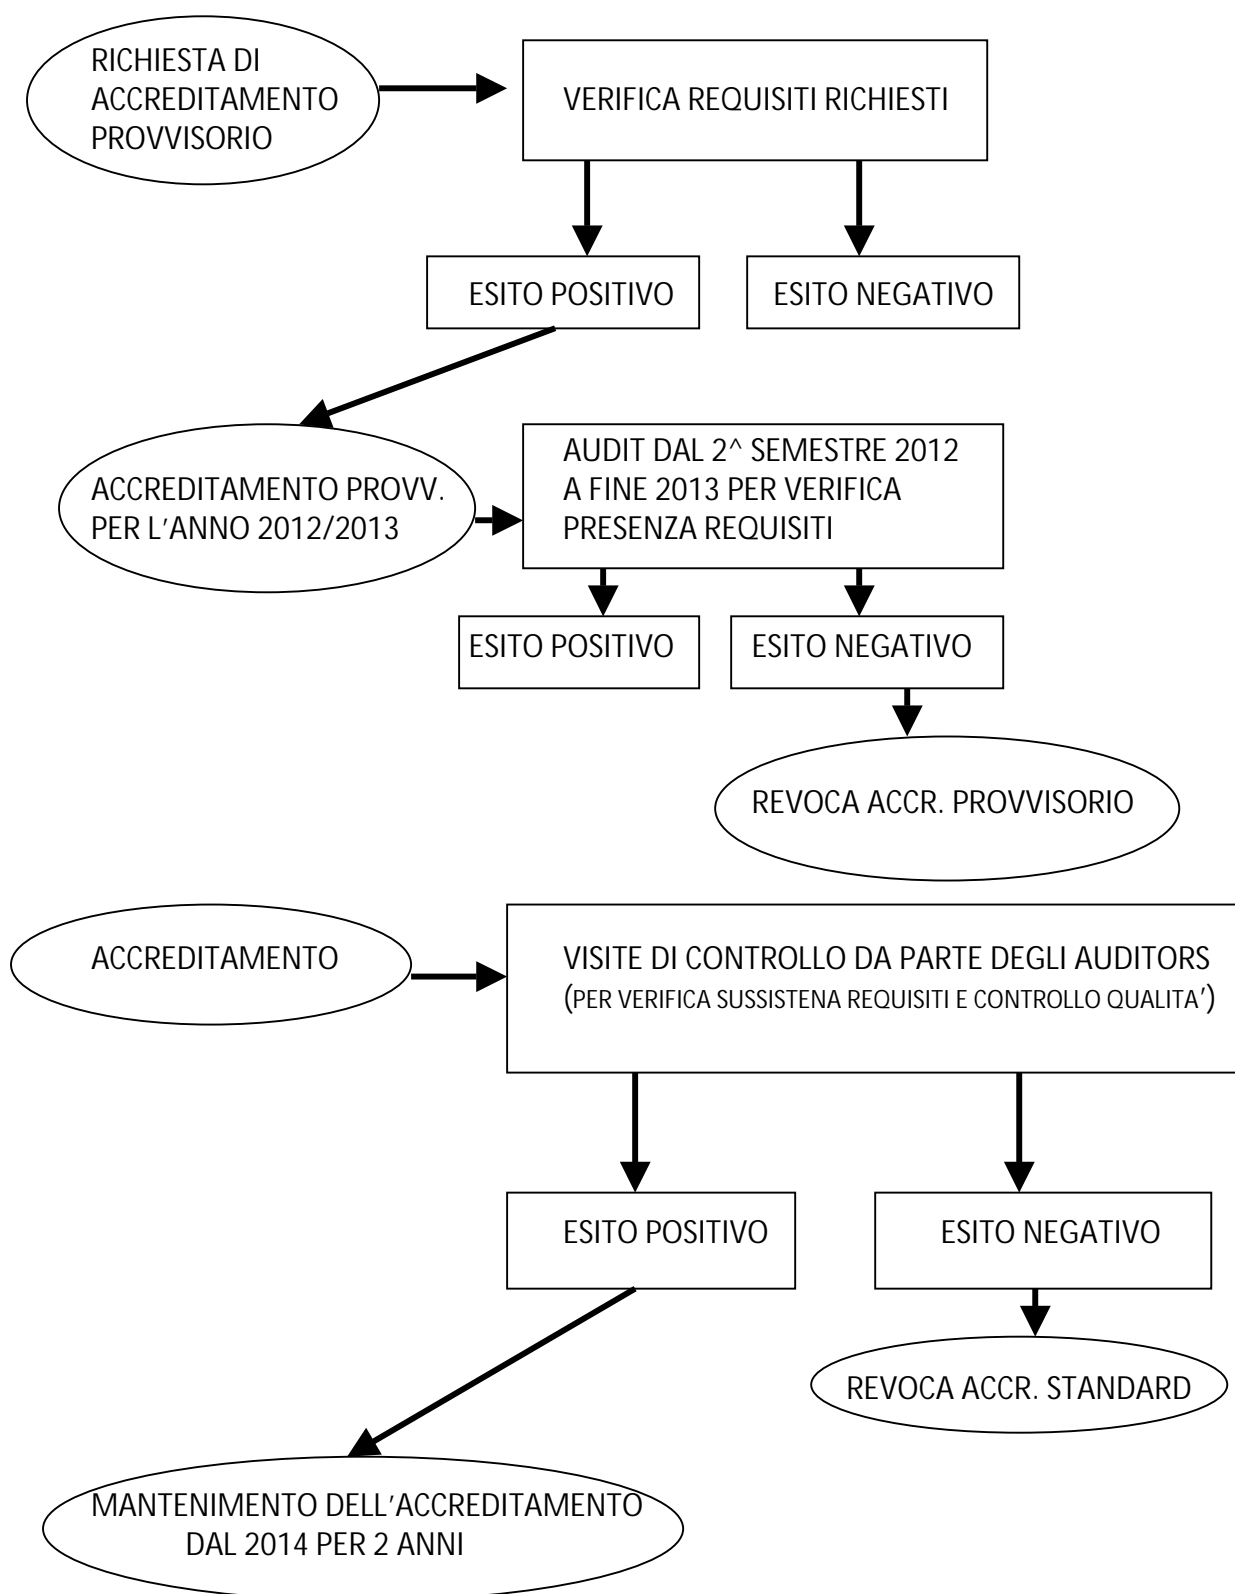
RICHIESTA DI ACCREDITAMENTO PROVVISORIO

VERIFICA REQUISITI RICHIESTI

ESITO POSITIVO

ESITO NEGATIVO

ACCREDITAMENTO PROVV. PER L'ANNO 2012/2013

AUDIT DAL 2^ SEMESTRE 2012 A FINE 2013 PER VERIFICA PRESENZA REQUISITI

ESITO POSITIVO

ESITO NEGATIVO

REVOCA ACCR. PROVVISORIO

ACCREDITAMENTO

VISITE DI CONTROLLO DA PARTE DEGLI AUDITORS (PER VERIFICA SUSSISTENA REQUISITI E CONTROLLO QUALITA')

ESITO POSITIVO

ESITO NEGATIVO

REVOCA ACCR. STANDARD

MANTENIMENTO DELL'ACCREDITAMENTO DAL 2014 PER 2 ANNI